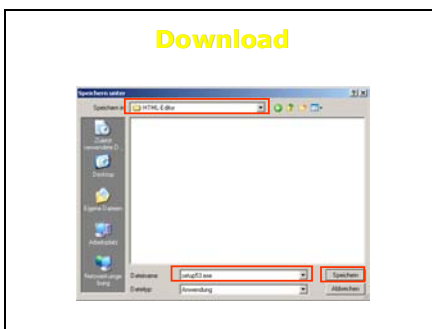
Download

Speichern unter

?|X

Speichern in: HTML-Editor

Zuletzt verwendete D...

Desktop

Eigene Dateien

Arbeitsplatz

Netzwerkumgebung

Dateiname: setup53.exe

Dateityp: Anwendung

Speichern

Abbrechen